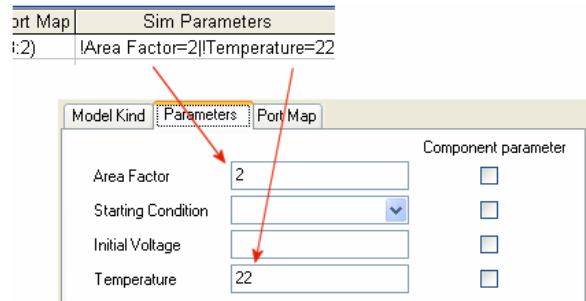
| ort Map | Sim Parameters |
|---|---|
| 3:2) | !Area Factor=2|!Temperature=22 |

Model Kind | Parameters | Port Map

Component parameter

Area Factor 2

Starting Condition

Initial Voltage

Temperature 22